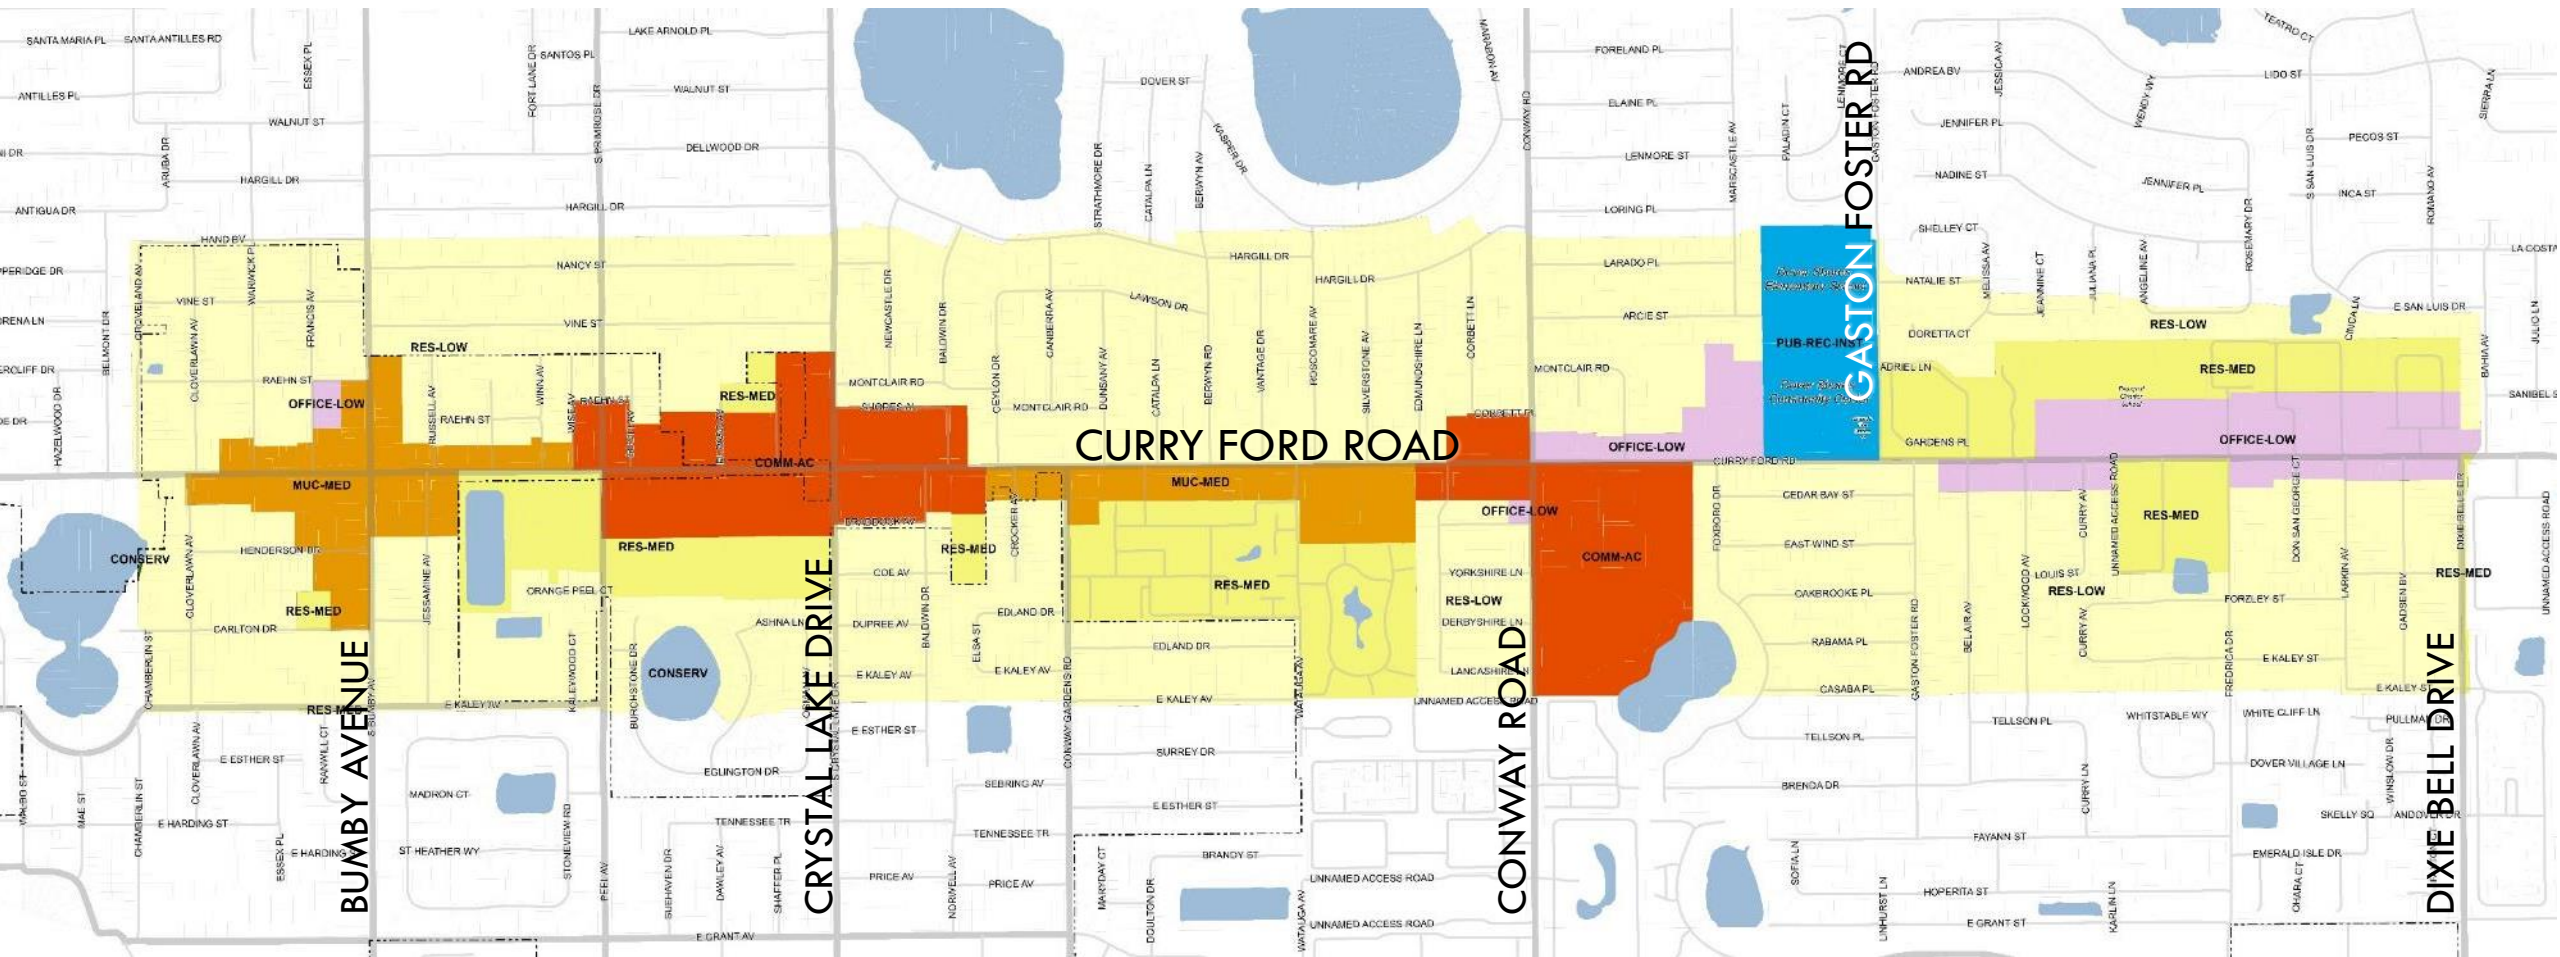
CURRY FORD ROAD

BUMBY AVENUE

CRYSTAL LAKE DRIVE

CONWAY ROAD

GASTON FOSTER RD

DIXIE BELL DRIVE

RES-LOW
OFFICE-LOW
MUC-MED
COMM-AC
RES-MED
CONSERV
RES-MED
RES-MED
RES-MED
CONSERV
RES-MED
MUC-MED
OFFICE-LOW
RES-LOW
COMM-AC
OFFICE-LOW
PUB-REC-INST
RES-LOW
RES-MED
OFFICE-LOW
RES-MED
RES-LOW
RES-MED

SANTA MARIA PL
SANTA ANTILLES RD
ANTILLES PL
ESSEX PL
WALNUT ST
ARUBA DR
HARGILL DR
ANTIGUA DR
HAND BV
VINE ST
CLOVERLAWN AV
WARWICK PL
FRANCIS AV
RAEHN ST
HAZELWOOD DR
BELMONT DR
HENDERSON DR
CLOVERLAWN AV
CARLTON DR
CHAMBERLIN ST
LAKE ARNOLD PL
SANTOS PL
FORT LANE DR
S PRIMROSE DR
WALNUT ST
DELLWOOD DR
HARGILL DR
NANCY ST
VINE ST
RAEHN ST
RUSSELL AV
WINN AV
JESSAMINE AV
ORANGE PEEL CT
KALEYWOOD CT
E KALEY AV
NEWCASTLE DR
BALDWIN DR
MONTCLAIR RD
SHORES AV
CEYLON DR
CANBERRA AV
DUNSANY AV
CATALPA LN
BERWYN RD
VANTAGE DR
ROSCOMARE AV
SILVERSTONE AV
EDMUNDSHIRE LN
CORBETT LN
STRATHMORE DR
CATALPA LN
BERWYN AV
KASPER DR
DOVER ST
HARGILL DR
LAWSON DR
MONTCLAIR RD
BRADDOCK AV
COE AV
DUPREE AV
ASHNA LN
EDLAND DR
E KALEY AV
ELSA ST
CROCKER AV
EDLAND DR
E KALEY AV
CONWAY GARDENS RD
YORKSHIRE LN
DERBYSHIRE LN
LANCASHIRE LN
UNNAMED ACCESS ROAD
FORELAND PL
ELAINE PL
LENMORE ST
LORING PL
LARADO PL
ARCIE ST
MONTCLAIR RD
MARSCASTLE AV
PALADIN CT
LENMORE CT
ANDREA BV
JENNIFER PL
NADINE ST
SHELLEY CT
NATALIE ST
DORETTA CT
ADRIEL LN
GARDENS PL
CURRY FORD RD
CEDAR BAY ST
EAST WIND ST
OAKBROOKE PL
RABAMA PL
CASABA PL
FOXBORO DR
GASTON FOSTER RD
BELAIR AV
LOCKWOOD AV
LOUIS ST
CURRY AV
UNNAMED ACCESS ROAD
DON SAN GEORGE CT
FORZLEY ST
LARKIN AV
GADSEN BV
E KALEY ST
JESSICA AV
WENDY WY
LIDO ST
PECOS ST
INCA ST
S SAN LUIS DR
ROMANO AV
SIERRA LN
TEATRO CT
JENNIFER PL
ROSEMARY DR
MELISSA AV
JEANNINE CT
JULIANA PL
ANGELINE AV
CIMCA LN
E SAN LUIS DR
LA COSTA
JULIO LN
BAHIA AV
SANIBEL
UNNAMED ACCESS ROAD
E ESTHER ST
RAWLL CT
HARDING ST
ESSEX PL
E HARDING ST
MADRON CT
ST HEATHER WY
STONEVIEW RD
EGLINGTON DR
TENNESSEE TR
SUEHAVEN DR
DAWLEY AV
SHAFFER PL
PEEL AV
BURCHSTONE DR
E ESTHER ST
SEBRING AV
TENNESSEE TR
PRICE AV
NORIVELL AV
PRICE AV
E GRANT AV
SURREY DR
E ESTHER ST
BRANDY ST
MARYDAY CT
DOULTON DR
WATAUGA AV
UNNAMED ACCESS ROAD
UNNAMED ACCESS ROAD
TELLSON PL
BRENDA DR
SOFIA LN
LINHURST LN
HOPERITA ST
E GRANT ST
KARLIN LN
TELLSON PL
WHITSTABLE WY
FAYANN ST
CURRY LN
WHITE CLIFF LN
DOVER VILLAGE LN
EMERALD ISLE DR
CHARA CT
SKELLY SQ
WINSLOW DR
ANDOVER DR
PULLMAN DR
FREDRICA DR